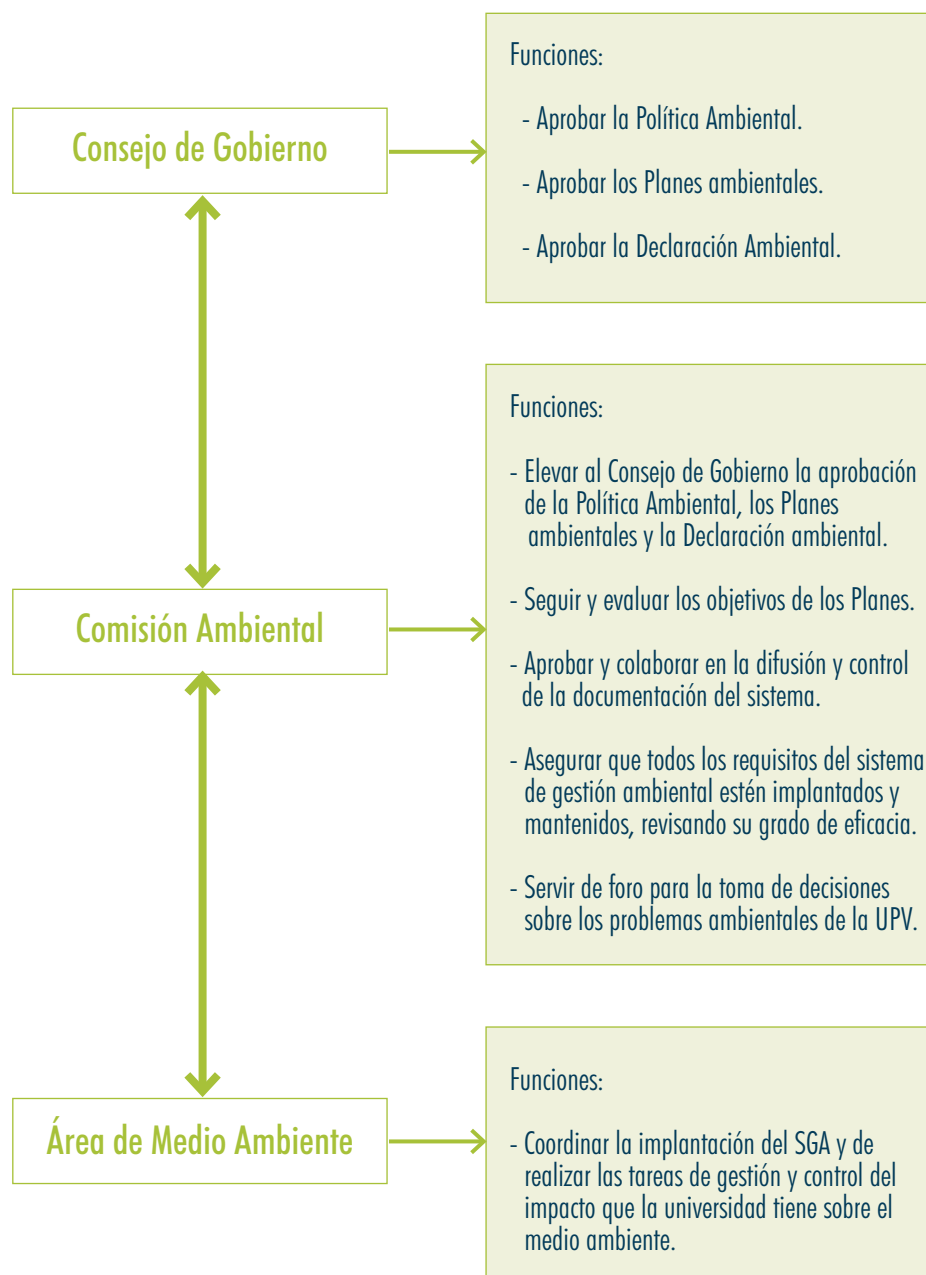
Consejo de Gobierno

Funciones:

- Aprobar la Política Ambiental.

- Aprobar los Planes ambientales.

- Aprobar la Declaración Ambiental.

Comisión Ambiental

Funciones:

- Elevar al Consejo de Gobierno la aprobación de la Política Ambiental, los Planes ambientales y la Declaración ambiental.

- Seguir y evaluar los objetivos de los Planes.

- Aprobar y colaborar en la difusión y control de la documentación del sistema.

- Asegurar que todos los requisitos del sistema de gestión ambiental estén implantados y mantenidos, revisando su grado de eficacia.

- Servir de foro para la toma de decisiones sobre los problemas ambientales de la UPV.

Área de Medio Ambiente

Funciones:

- Coordinar la implantación del SGA y de realizar las tareas de gestión y control del impacto que la universidad tiene sobre el medio ambiente.